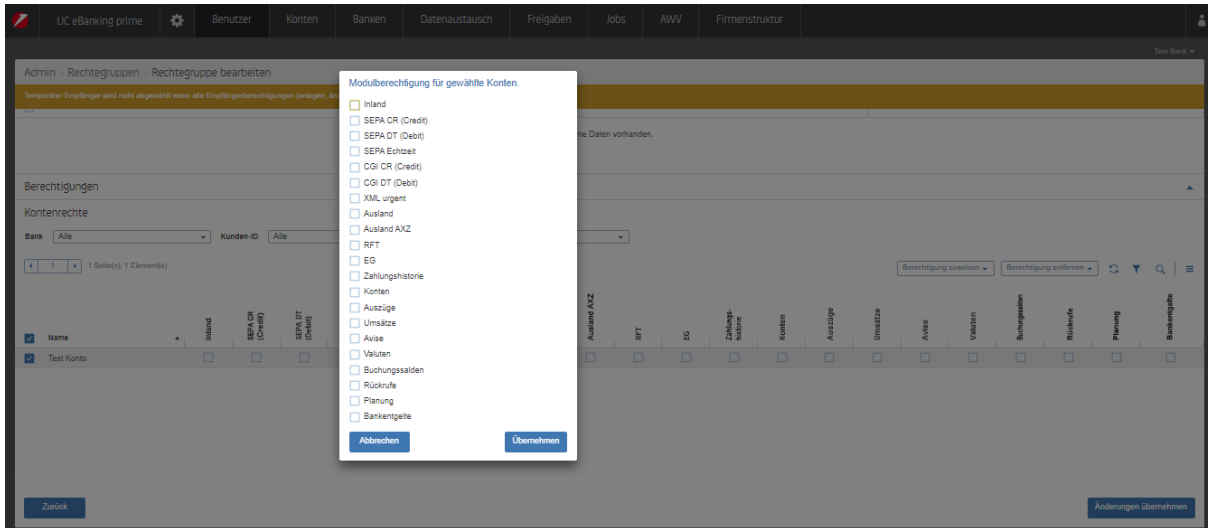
UC eBanking prime | Benutzer | Konten | Banken | Datenaustausch | Freigaben | Jobs | AWV | Firmenstruktur

Test Bank

Admin › Rechtegruppen › Rechtegruppe bearbeiten

Temporärer Empfänger wird nicht abgewählt wenn alle Empfängerberechtigungen (anlegen, än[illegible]

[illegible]ne Daten vorhanden.

Berechtigungen

Kontenrechte

Bank Alle

Kunden-ID Alle

1 Seite(n), 1 Element(e)

Berechtigung zuweisen | Berechtigung entfernen

| Name | Inland | SEPA CR (Credit) | SEPA DT (Debit) | Ausland AXZ | RFT | EG | Zahlungshistorie | Konten | Auszüge | Umsätze | Avise | Valuten | Buchungssalden | Rückrufe | Planung | Bankentgelte |
|---|---|---|---|---|---|---|---|---|---|---|---|---|---|---|---|---|
| Test Konto | | | | | | | | | | | | | | | | |

Modulberechtigung für gewählte Konten.

Inland
SEPA CR (Credit)
SEPA DT (Debit)
SEPA Echtzeit
CGI CR (Credit)
CGI DT (Debit)
XML urgent
Ausland
Ausland AXZ
RFT
EG
Zahlungshistorie
Konten
Auszüge
Umsätze
Avise
Valuten
Buchungssalden
Rückrufe
Planung
Bankentgelte

Abbrechen
Übernehmen

Zurück

Änderungen übernehmen